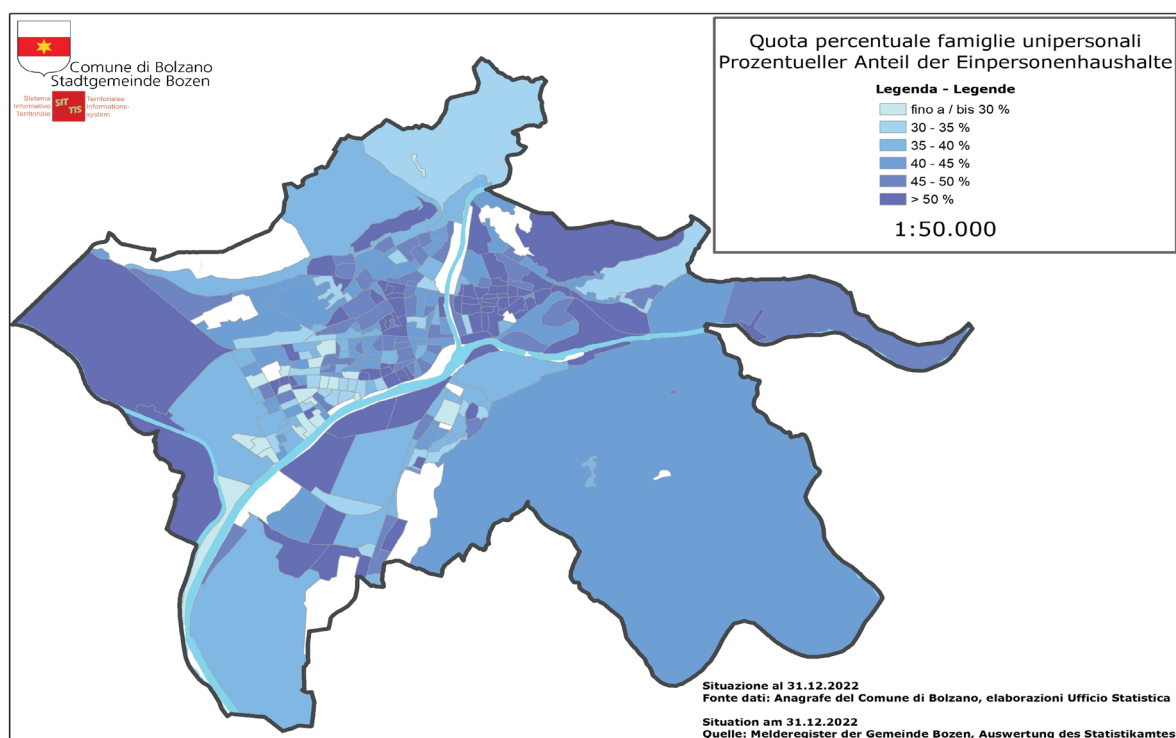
Comune di Bolzano
Stadtgemeinde Bozen

Sistema Informativo Territoriale
SIT TIS
Territoriales Informations-system

Quota percentuale famiglie unipersonali
Prozentueller Anteil der Einpersonenhaushalte

Legenda - Legende

fino a / bis 30 %
30 - 35 %
35 - 40 %
40 - 45 %
45 - 50 %
> 50 %

1:50.000

Situazione al 31.12.2022
Fonte dati: Anagrafe del Comune di Bolzano, elaborazioni Ufficio Statistica

Situation am 31.12.2022
Quelle: Melderegister der Gemeinde Bozen, Auswertung des Statistikamtes